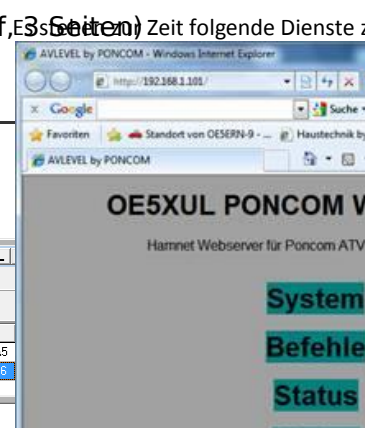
f, Es stehen zur Zeit folgende Dienste z (3 Seiten)

AVLEVEL by PONCOM - Windows Internet Explorer

http://192.168.1.101/

Google

Suche

Favoriten

Standort von OE5ERN-9 - ...

Haustechnik by

AVLEVEL by PONCOM

OE5XUL PONCOM W

Hamnet Webserver für Poncom ATV

System

Befehle

Status